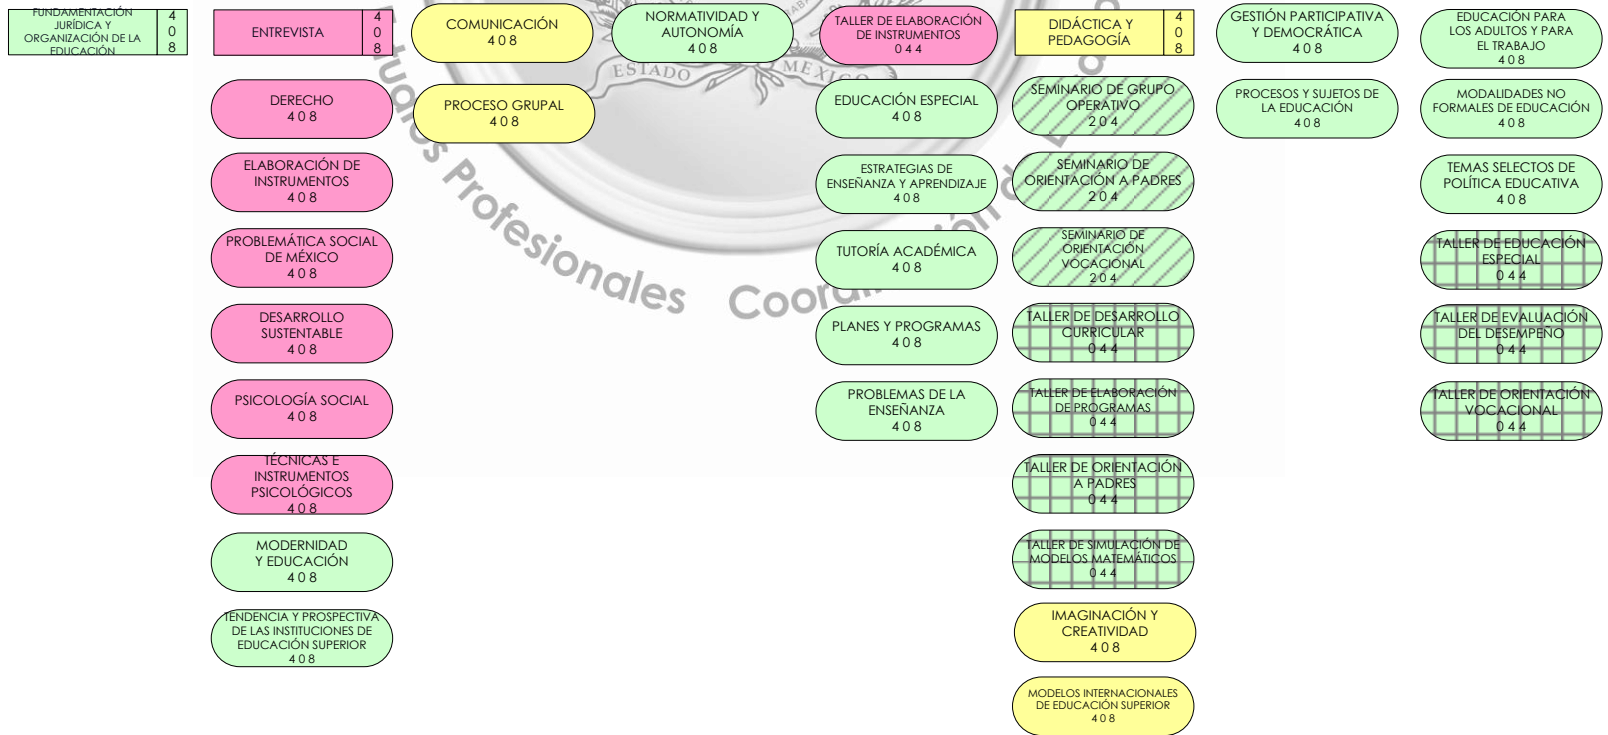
FUNDAMENTACIÓN JURÍDICA Y ORGANIZACIÓN DE LA EDUCACIÓN 4 0 8

ENTREVISTA 4 0 8

DERECHO 4 0 8

ELABORACIÓN DE INSTRUMENTOS 4 0 8

PROBLEMÁTICA SOCIAL DE MÉXICO 4 0 8

DESARROLLO SUSTENTABLE 4 0 8

PSICOLOGÍA SOCIAL 4 0 8

TÉCNICAS E INSTRUMENTOS PSICOLÓGICOS 4 0 8

MODERNIDAD Y EDUCACIÓN 4 0 8

TENDENCIA Y PROSPECTIVA DE LAS INSTITUCIONES DE EDUCACIÓN SUPERIOR 4 0 8

COMUNICACIÓN 4 0 8

PROCESO GRUPAL 4 0 8

NORMATIVIDAD Y AUTONOMÍA 4 0 8

TALLER DE ELABORACIÓN DE INSTRUMENTOS 0 4 4

EDUCACIÓN ESPECIAL 4 0 8

ESTRATEGIAS DE ENSEÑANZA Y APRENDIZAJE 4 0 8

TUTORÍA ACADÉMICA 4 0 8

PLANES Y PROGRAMAS 4 0 8

PROBLEMAS DE LA ENSEÑANZA 4 0 8

DIDÁCTICA Y PEDAGOGÍA 4 0 8

SEMINARIO DE GRUPO OPERATIVO 2 0 4

SEMINARIO DE ORIENTACIÓN A PADRES 2 0 4

SEMINARIO DE ORIENTACIÓN VOCACIONAL 2 0 4

TALLER DE DESARROLLO CURRICULAR 0 4 4

TALLER DE ELABORACIÓN DE PROGRAMAS 0 4 4

TALLER DE ORIENTACIÓN A PADRES 0 4 4

TALLER DE SIMULACIÓN DE MODELOS MATEMÁTICOS 0 4 4

IMAGINACIÓN Y CREATIVIDAD 4 0 8

MODELOS INTERNACIONALES DE EDUCACIÓN SUPERIOR 4 0 8

GESTIÓN PARTICIPATIVA Y DEMOCRÁTICA 4 0 8

PROCESOS Y SUJETOS DE LA EDUCACIÓN 4 0 8

EDUCACIÓN PARA LOS ADULTOS Y PARA EL TRABAJO 4 0 8

MODALIDADES NO FORMALES DE EDUCACIÓN 4 0 8

TEMAS SELECTOS DE POLÍTICA EDUCATIVA 4 0 8

TALLER DE EDUCACIÓN ESPECIAL 0 4 4

TALLER DE EVALUACIÓN DEL DESEMPEÑO 0 4 4

TALLER DE ORIENTACIÓN VOCACIONAL 0 4 4

ESTADO MEXICO

Estudios Profesionales Coordinación de